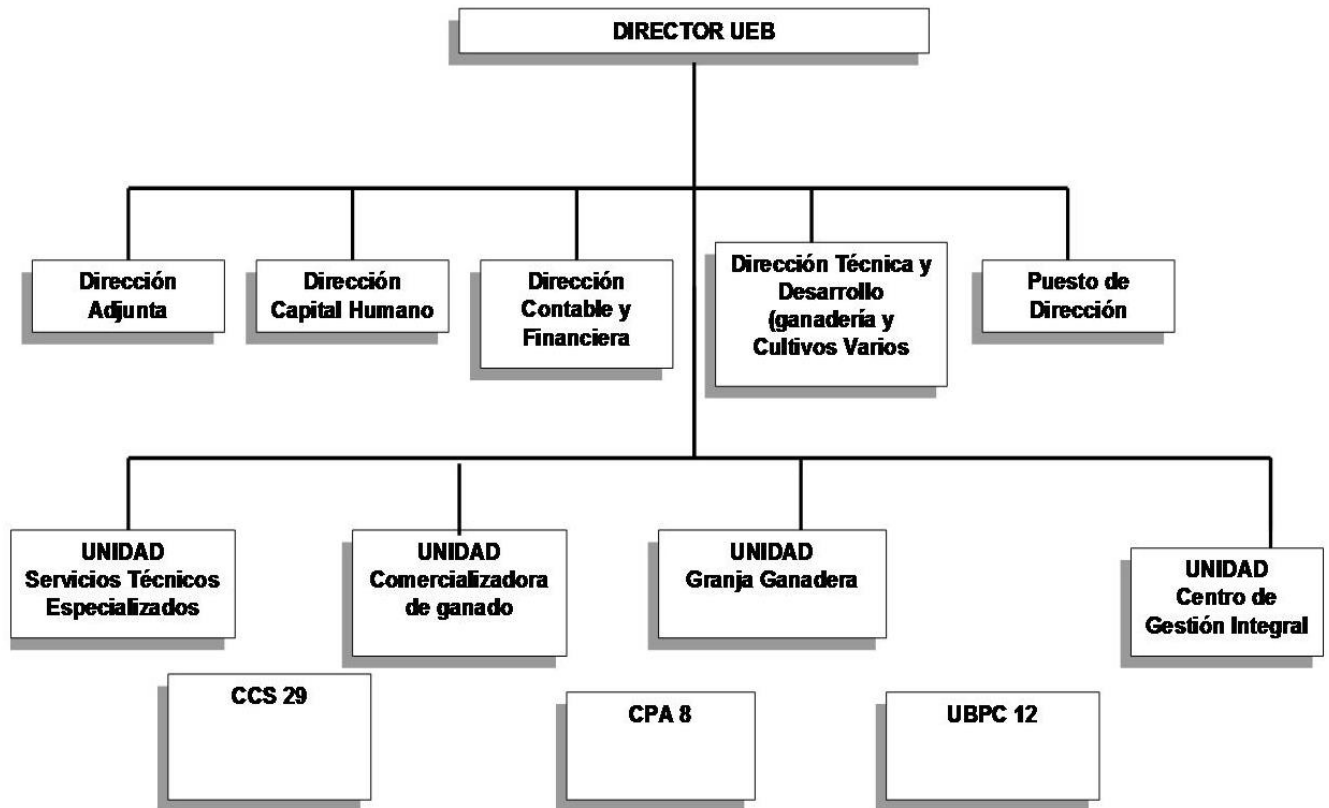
DIRECTOR UEB

Dirección Adjunta

Dirección Capital Humano

Dirección Contable y Financiera

Dirección Técnica y Desarrollo (ganadería y Cultivos Varios

Puesto de Dirección

UNIDAD Servicios Técnicos Especializados

UNIDAD Comercializadora de ganado

UNIDAD Granja Ganadera

UNIDAD Centro de Gestión Integral

CCS 29

CPA 8

UBPC 12